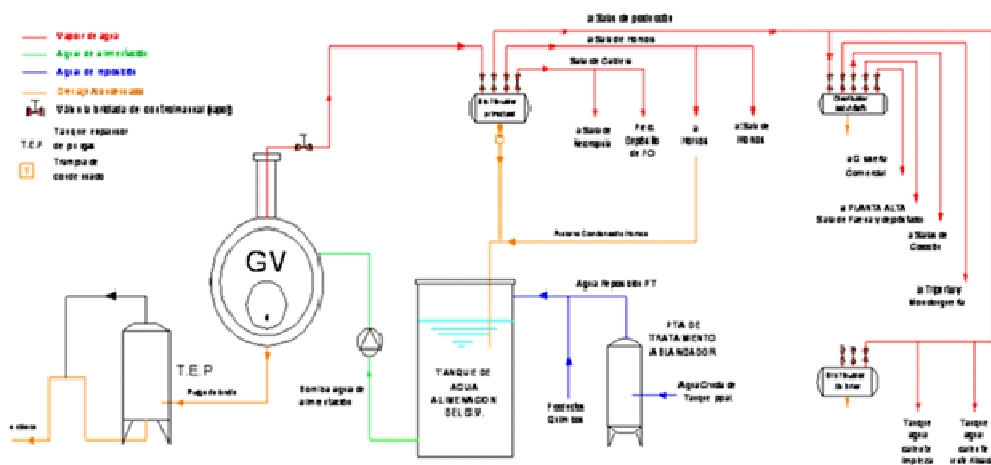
Vapor de agua
Agua de alimentación
Agua de reposición
Drenaje Condensado
Válvula bridada de control manual (apoyo)
T.E.P
Tanque separador de purgas
T
Trampa de condensado
a Salas de producción
a Sala de Hornos
Sala de Calderas
Distribuidor principal
a Salas de Reempaque
Pasteurizado de F.O
a Hornos
a Sala de Hornos
Distribuidor auxiliar
a G santa Comercial
a PLANTA ALTA Sala de Fuerza y prep.
a Salas de Cocción
a Tripa fuera Mondongueria
Retorno Condensado Hornos
GV
T.E.P
Purga de fondo
a drenaje
Bomba agua de alimentación
TANQUE DE AGUA ALIMENTACION DEL G.V.
Agua Reposición PT
PTA DE TRATAMIENTO (ABLANDADOR)
Productos Químicos
Agua Cruda de Tanque ppal.
Distribuidor Inferior
Tanque agua caliente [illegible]
Tanque agua caliente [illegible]